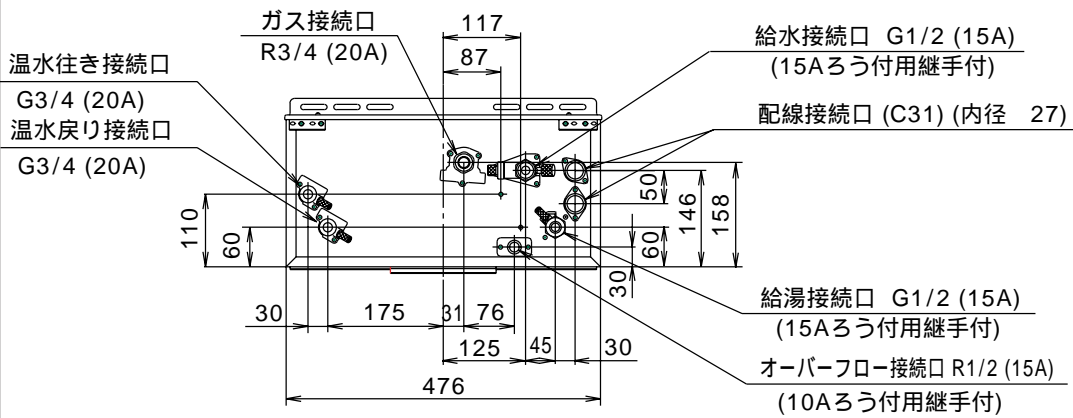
ガス接続口
R3/4 (20A)
117
87
給水接続口 G1/2 (15A)
(15Aろう付用継手付)
温水往き接続口
G3/4 (20A)
温水戻り接続口
G3/4 (20A)
配線接続口 (C31) (内径 27)
50
146
158
110
60
60
30
30
175
31
76
給湯接続口 G1/2 (15A)
(15Aろう付用継手付)
125
45
30
オーバーフロー接続口 R1/2 (15A)
476
(10Aろう付用継手付)